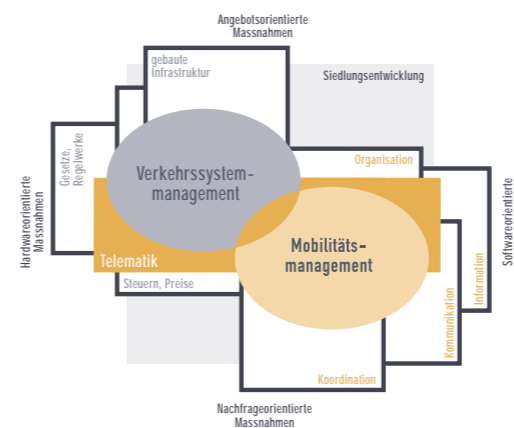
Angebotsorientierte Massnahmen

gebaute Infrastruktur

Siedlungsentwicklung

Gesetze, Regelwerke

Hardwareorientierte Massnahmen

Verkehrssystem­management

Organisation

Softwareorientierte Massnahmen

Telematik

Mobilitäts­management

Information

Steuern, Preise

Kommunikation

Koordination

Nachfrageorientierte Massnahmen